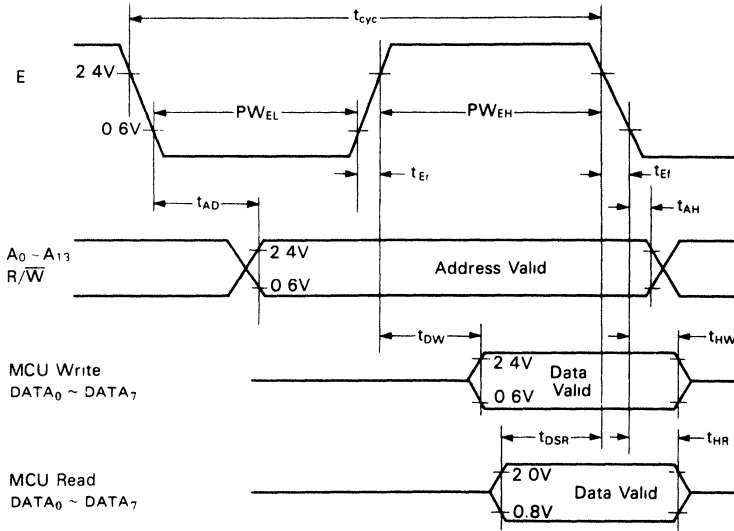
$t_{cyc}$

E

2 4V

0 6V

$PW_{EL}$

$PW_{EH}$

$t_{Er}$

$t_{Ef}$

$t_{AD}$

$t_{AH}$

$A_0 \sim A_{13}$
$R/\overline{W}$

2 4V

0 6V

Address Valid

$t_{DW}$

$t_{HW}$

MCU Write
$DATA_0 \sim DATA_7$

2 4V

0 6V

Data Valid

$t_{DSR}$

$t_{HR}$

MCU Read
$DATA_0 \sim DATA_7$

2 0V

0.8V

Data Valid